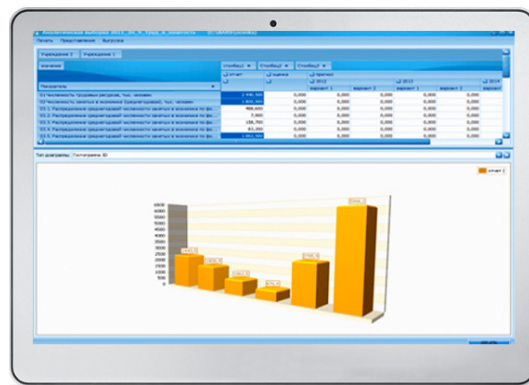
Печать Представление Выгрузка

Учреждение 2 Учреждение 1

Столбец1 Столбец2 Столбец3

отчет оценка прогноз

2012 2013 2014

вариант 1 вариант 2 вариант 1 вариант 2

Показатели

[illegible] численность трудовых ресурсов, тыс. человек 2 446,360 0,000 0,000 0,000 0,000 0,000

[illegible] численность занятых в экономике (среднегодовая), тыс. человек 1 808,980 0,000 0,000 0,000 0,000 0,000

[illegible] Распределение среднегодовой численности занятых в экономике по фо... 988,600 0,000 0,000 0,000 0,000 0,000

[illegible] Распределение среднегодовой численности занятых в экономике по фо... 7,800 0,000 0,000 0,000 0,000 0,000

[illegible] Распределение среднегодовой численности занятых в экономике по фо... 156,700 0,000 0,000 0,000 0,000 0,000

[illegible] Распределение среднегодовой численности занятых в экономике по фо... 83,300 0,000 0,000 0,000 0,000 0,000

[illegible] Распределение среднегодовой численности занятых в экономике по фо... 1 001,500 0,000 0,000 0,000 0,000 0,000

Тип диаграммы: Гистограмма 3D

отчет

6000
5500
5000
4500
4000
3500
3000
2500
2000
1500
1000
500
0